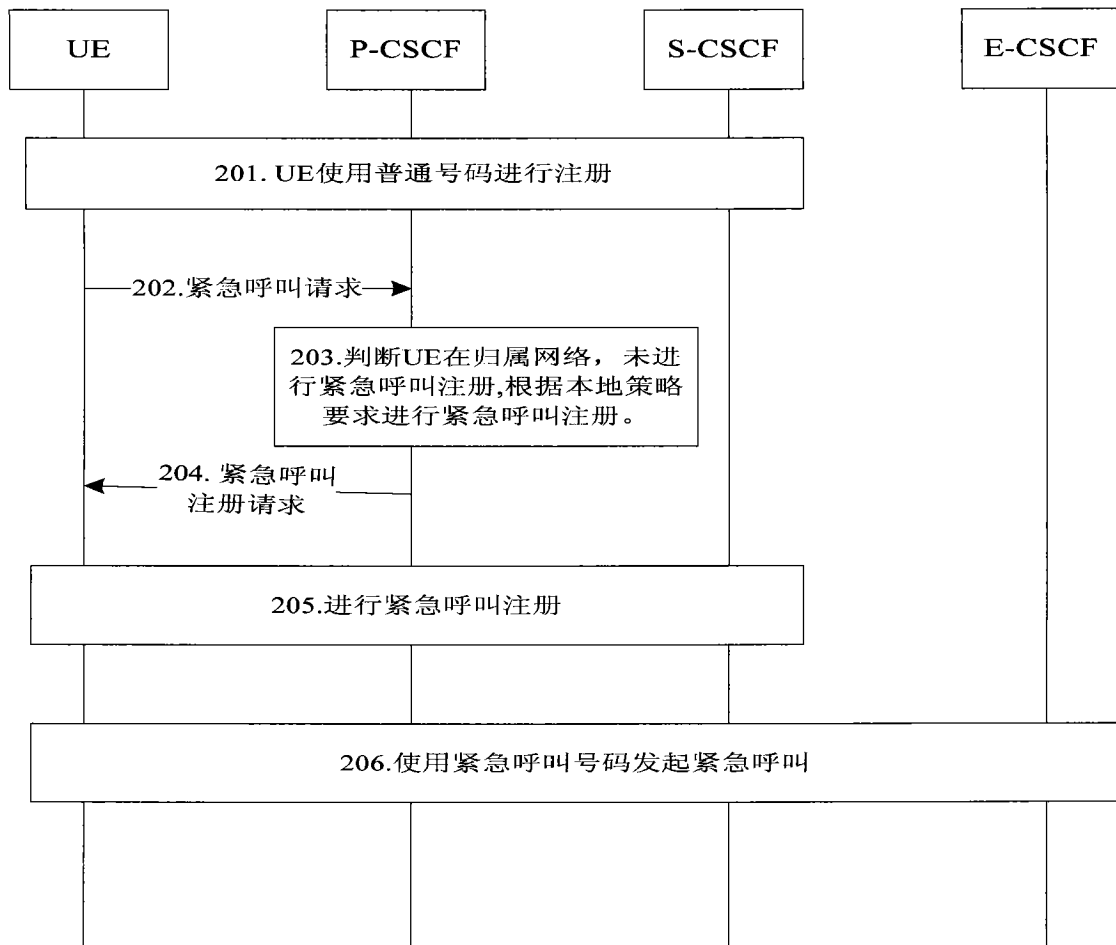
UE

P-CSCF

S-CSCF

E-CSCF

201. UE使用普通号码进行注册

202.紧急呼叫请求

203.判断UE在归属网络，未进行紧急呼叫注册,根据本地策略要求进行紧急呼叫注册。

204. 紧急呼叫注册请求

205.进行紧急呼叫注册

206.使用紧急呼叫号码发起紧急呼叫